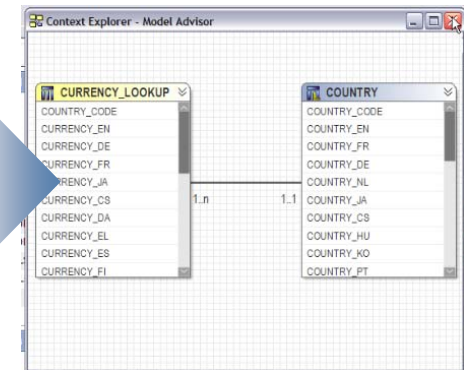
Context Explorer - Model Advisor

CURRENCY_LOOKUP
COUNTRY_CODE
CURRENCY_EN
CURRENCY_DE
CURRENCY_FR
CURRENCY_JA
CURRENCY_CS
CURRENCY_DA
CURRENCY_EL
CURRENCY_ES
CURRENCY_FI

1..n

1..1

COUNTRY
COUNTRY_CODE
COUNTRY_EN
COUNTRY_FR
COUNTRY_DE
COUNTRY_NL
COUNTRY_JA
COUNTRY_CS
COUNTRY_HU
COUNTRY_KO
COUNTRY_PT